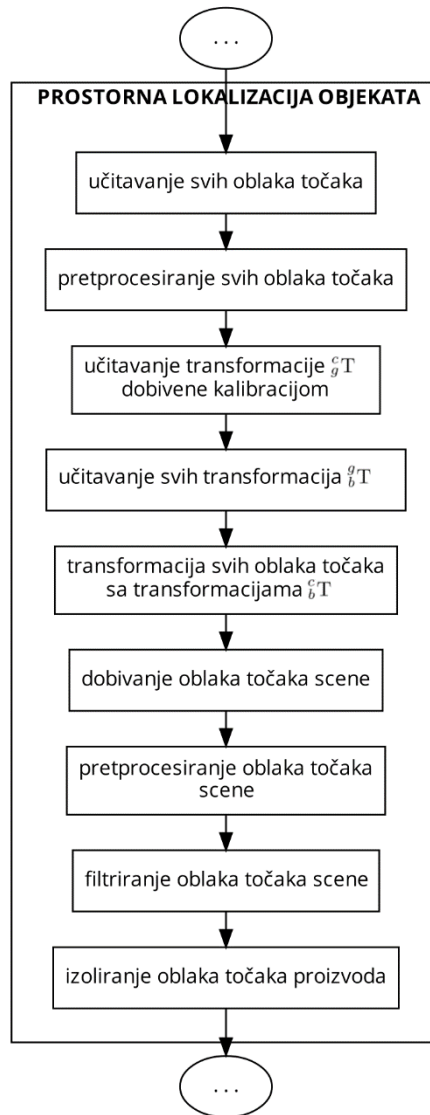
...

PROSTORNA LOKALIZACIJA OBJEKATA

učitavanje svih oblaka točaka

pretprocesiranje svih oblaka točaka

učitavanje transformacije ${}^{c}_{g}\mathrm{T}$ dobivene kalibracijom

učitavanje svih transformacija ${}^{g}_{b}\mathrm{T}$

transformacija svih oblaka točaka sa transformacijama ${}^{c}_{b}\mathrm{T}$

dobivanje oblaka točaka scene

pretprocesiranje oblaka točaka scene

filtriranje oblaka točaka scene

izoliranje oblaka točaka proizvoda

...